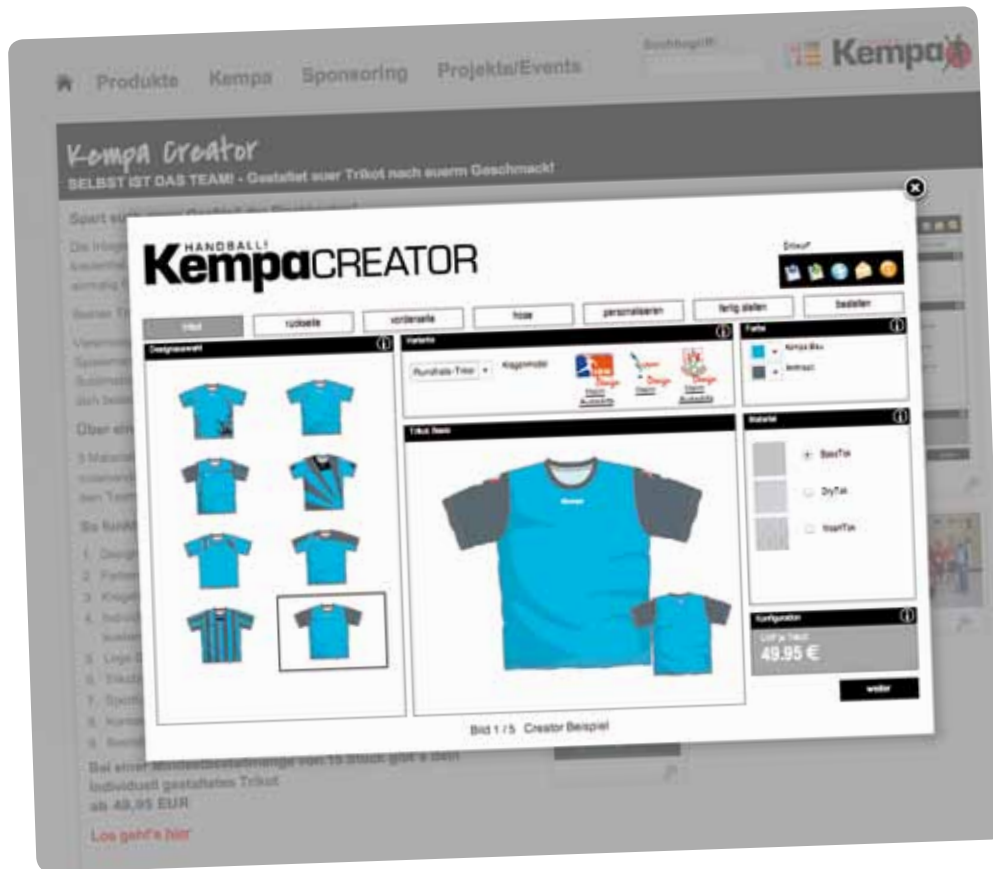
Produkte Kempa Sponsoring Projekte/Events

Suchbegriff:

Kempa

Kempa Creator

SELBST IST DAS TEAM! - Gestaltet euer Trikot nach euerm Geschmack!

Bei einer Mindestbestellmenge von 15 Stück gibt's dein individuell gestaltetes Trikot ab 49,95 EUR

Los geht's hier

HANDBALL!

KempaCREATOR

Entwurf

trikot | rückseite | vorderseite | hose | personalisieren | fertig stellen | bestellen

Designauswahl

Variante

Rundhals-Trikot

Kragenmodel

Farbe

Kempa Blau

Anthrazit

Material

BasicTek

DryTek

SmartTek

Trikot Basic

Konfiguration

49.95 €

weiter

Bild 1 / 5 Creator Beispiel